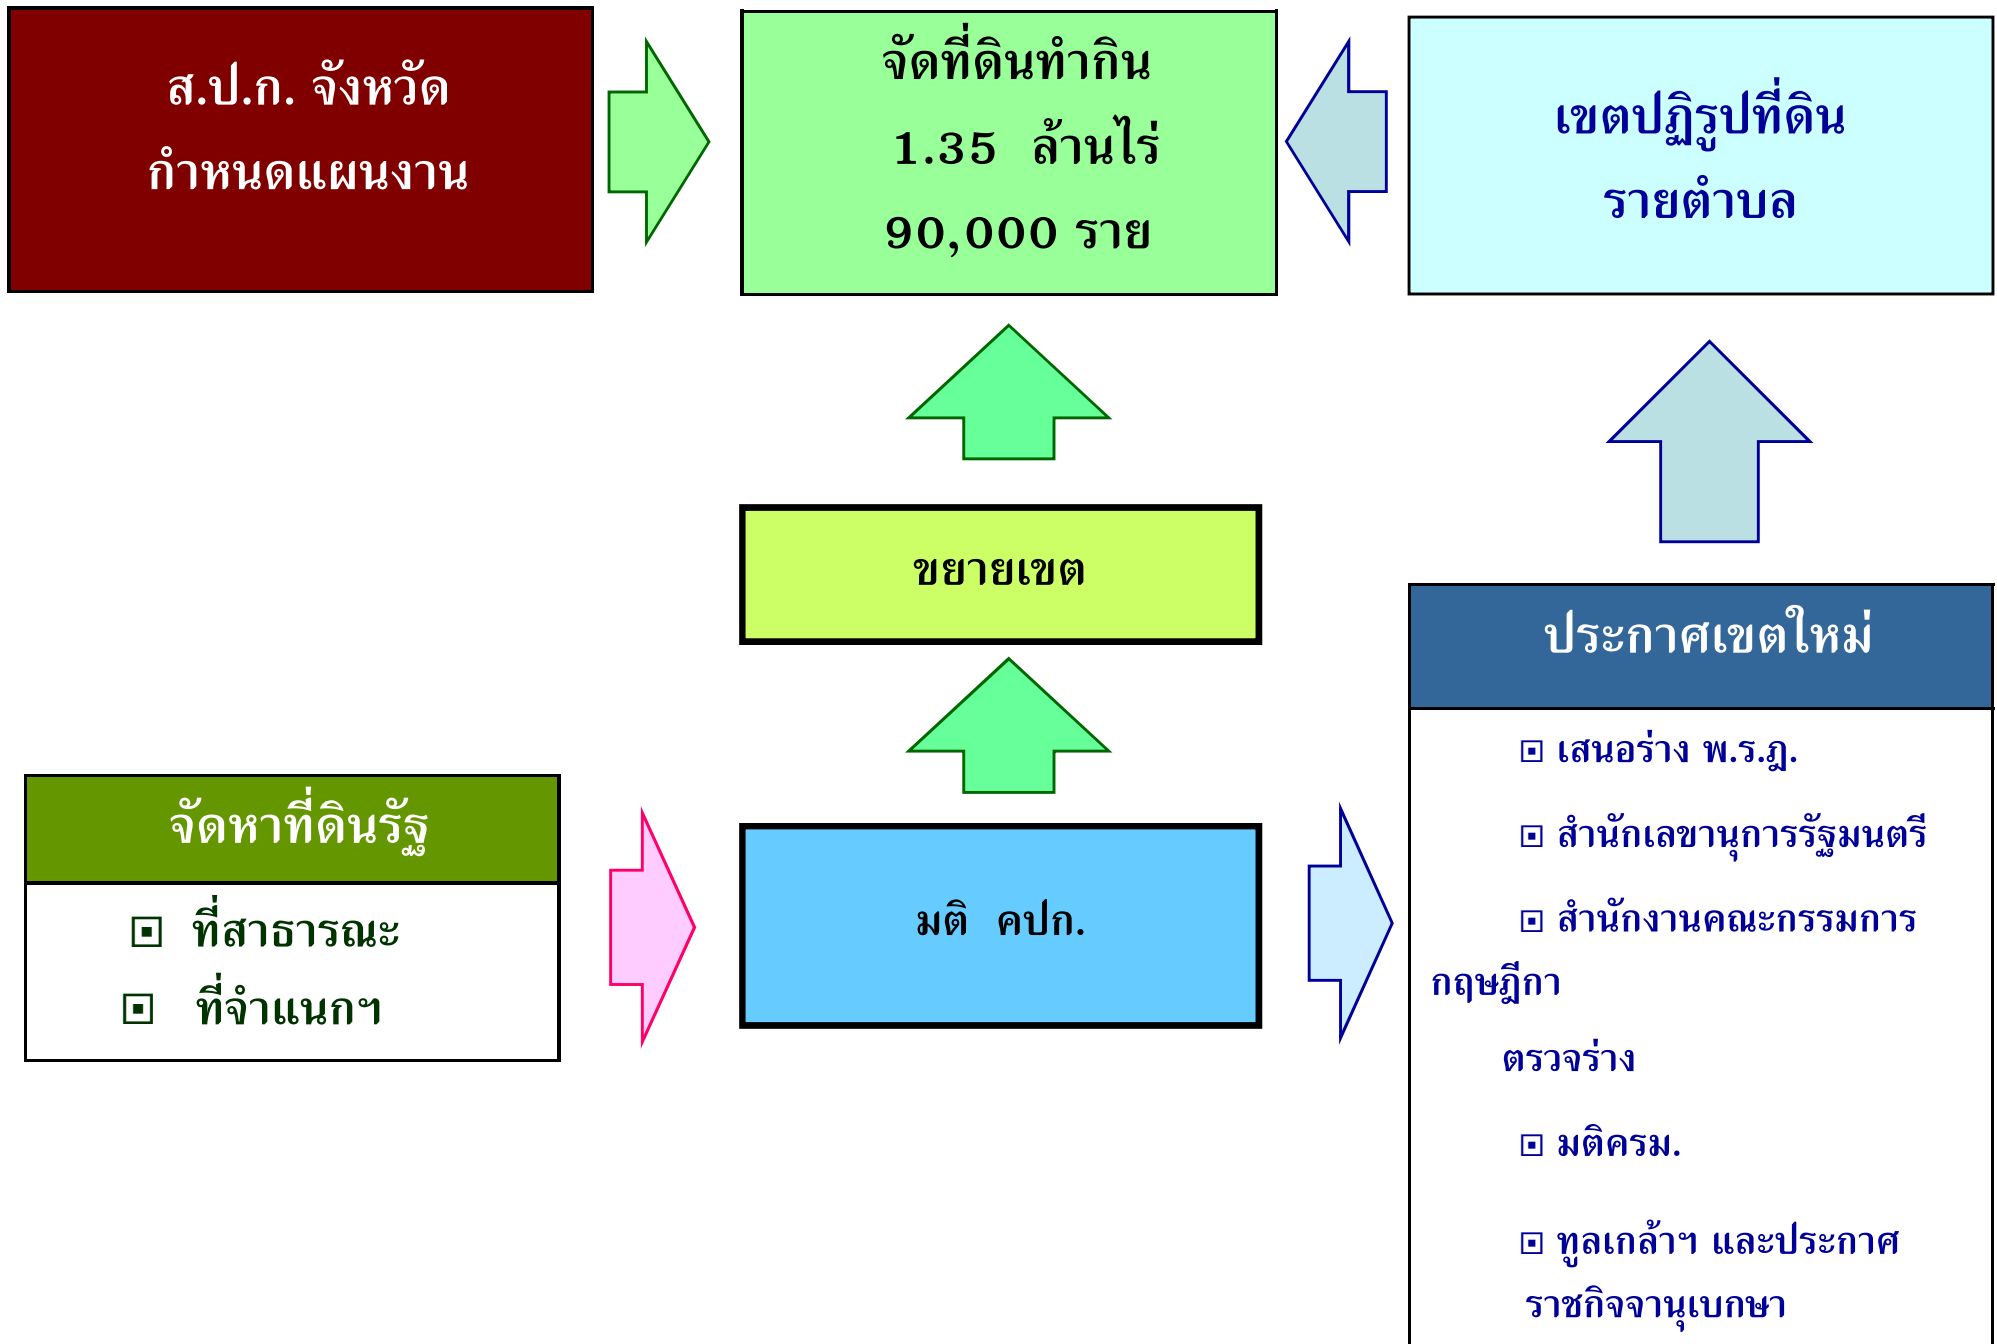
ส.ป.ก. จังหวัด
กำหนดแผนงาน

จัดที่ดินทำกิน
1.35 ล้านไร่
90,000 ราย

เขตปฏิรูปที่ดิน
รายตำบล

ขยายเขต

ประกาศเขตใหม่

⊡ เสนอร่าง พ.ร.ฎ.

⊡ สำนักเลขานุการรัฐมนตรี

⊡ สำนักงานคณะกรรมการกฤษฎีกา ตรวจร่าง

⊡ มติครม.

⊡ ทูลเกล้าฯ และประกาศราชกิจจานุเบกษา

จัดหาที่ดินรัฐ

⊡ ที่สาธารณะ

⊡ ที่จำแนกฯ

มติ คปก.